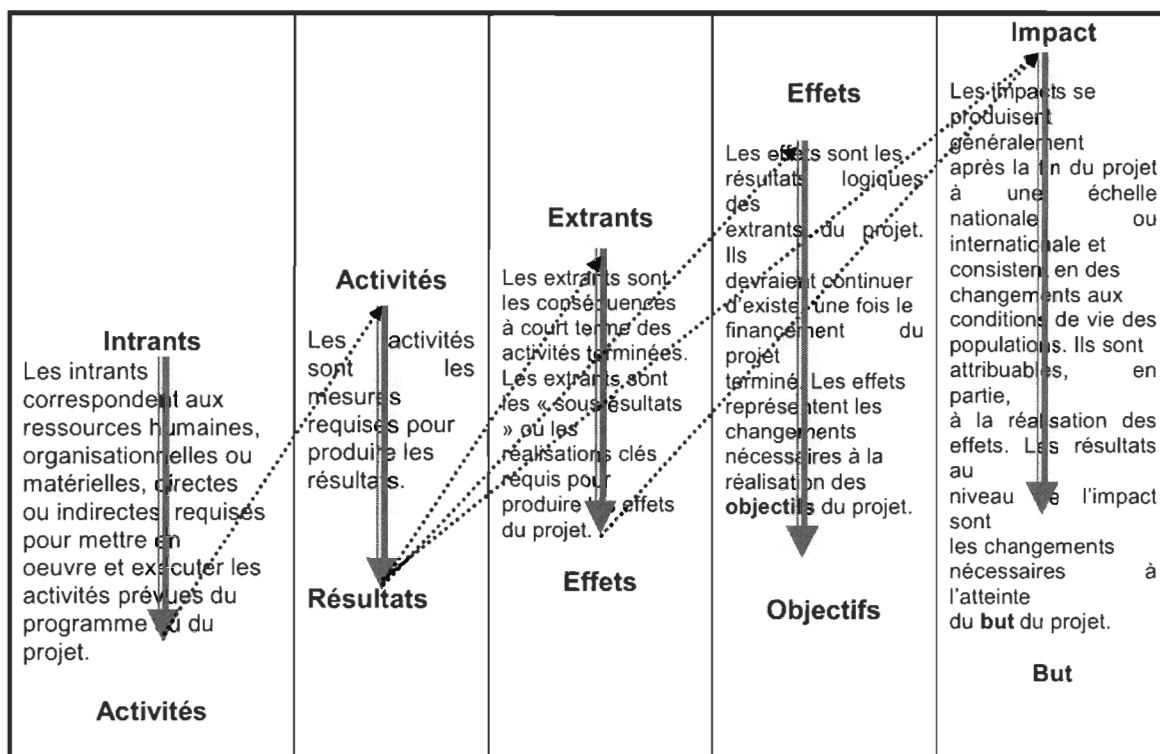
| Intrants | Activités | Extrants | Effets | Impact |
|---|---|---|---|---|
| Les intrants correspondent aux ressources humaines, organisationnelles ou matérielles, directes ou indirectes, requises pour mettre en oeuvre et exécuter les activités prévues du programme ou du projet. | Les activités sont les mesures requises pour produire les résultats. | Les extrants sont les conséquences à court terme des activités terminées. Les extrants sont les « sous-résultats » ou les réalisations clés requis pour produire les effets du projet. | Les effets sont les résultats logiques des extrants du projet. Ils devraient continuer d'exister une fois le financement du projet terminé. Les effets représentent les changements nécessaires à la réalisation des **objectifs** du projet. | Les impacts se produisent généralement après la fin du projet à une échelle nationale ou internationale et consistent en des changements aux conditions de vie des populations. Ils sont attribuables, en partie, à la réalisation des effets. Les résultats au niveau de l'impact sont les changements nécessaires à l'atteinte du **but** du projet. |
| Activités | Résultats | Effets | Objectifs | But |